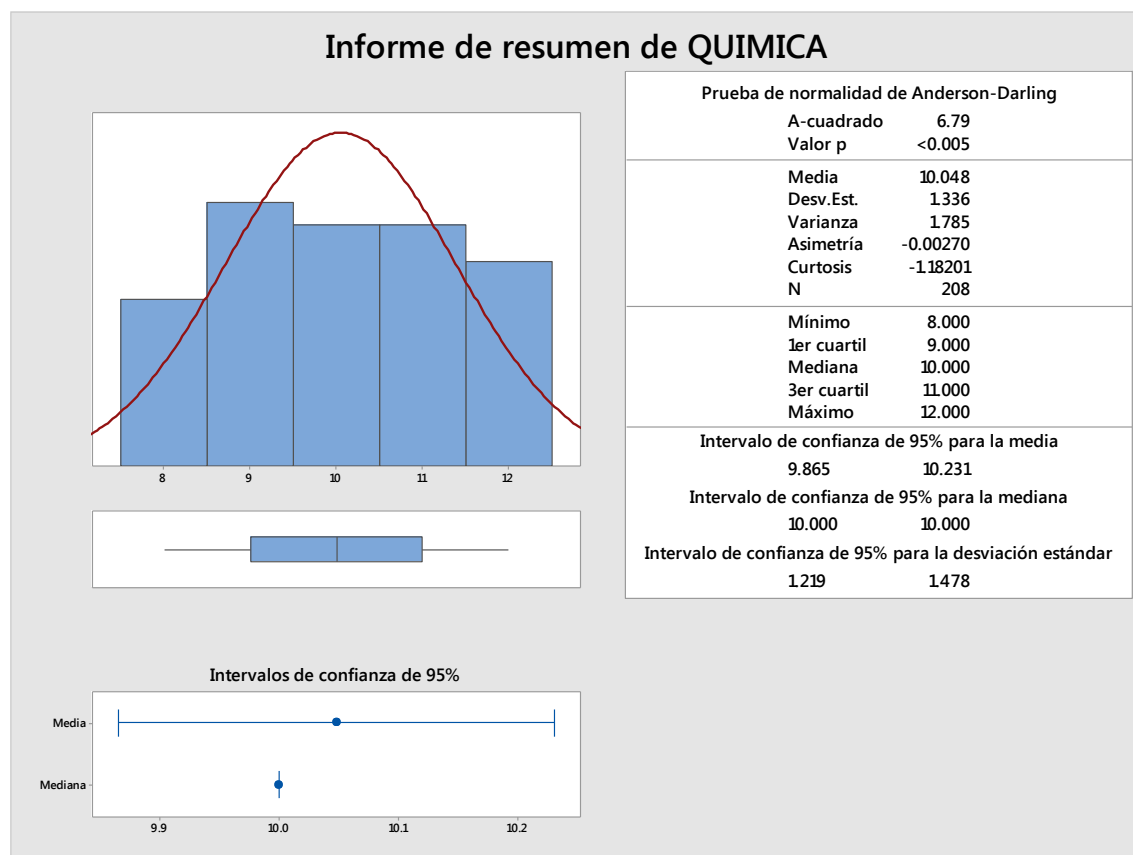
Informe de resumen de QUIMICA

Prueba de normalidad de Anderson-Darling

| | |
|---|---|
| A-cuadrado | 6.79 |
| Valor p | <0.005 |

| | |
|---|---|
| Media | 10.048 |
| Desv.Est. | 1.336 |
| Varianza | 1.785 |
| Asimetría | -0.00270 |
| Curtosis | -1.18201 |
| N | 208 |

| | |
|---|---|
| Mínimo | 8.000 |
| 1er cuartil | 9.000 |
| Mediana | 10.000 |
| 3er cuartil | 11.000 |
| Máximo | 12.000 |

Intervalo de confianza de 95% para la media
9.865 10.231
Intervalo de confianza de 95% para la mediana
10.000 10.000
Intervalo de confianza de 95% para la desviación estándar
1.219 1.478

8 9 10 11 12

Intervalos de confianza de 95%
Media
Mediana
9.9 10.0 10.1 10.2